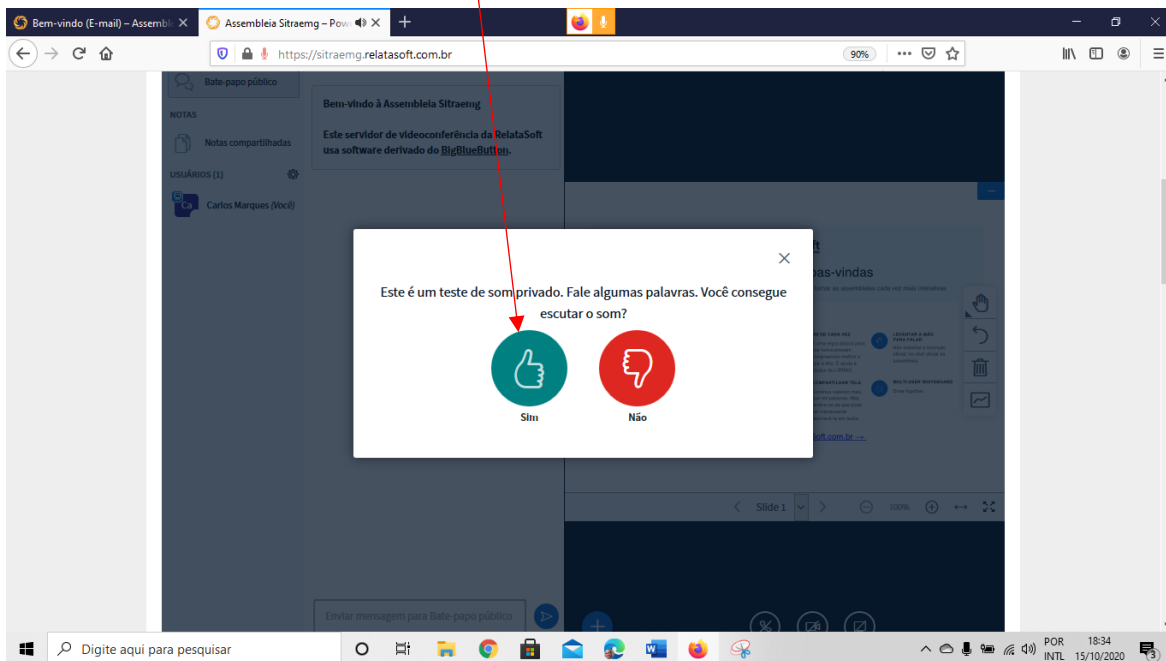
Bem-vindo (E-mail) – Assemb
Assembleia Sitraemg – Pow
https://sitraemg.relatasoft.com.br
90%

Bate-papo público
NOTAS
Notas compartilhadas
USUÁRIOS (1)
Carlos Marques (Você)

Bem-vindo à Assembleia Sitraemg

Este servidor de videoconferência da RelataSoft usa software derivado do BigBlueButton.

Este é um teste de som privado. Fale algumas palavras. Você consegue escutar o som?

Sim
Não

Slide 1
100%

Enviar mensagem para Bate-papo público

Digite aqui para pesquisar
POR INTL
18:34
15/10/2020
3